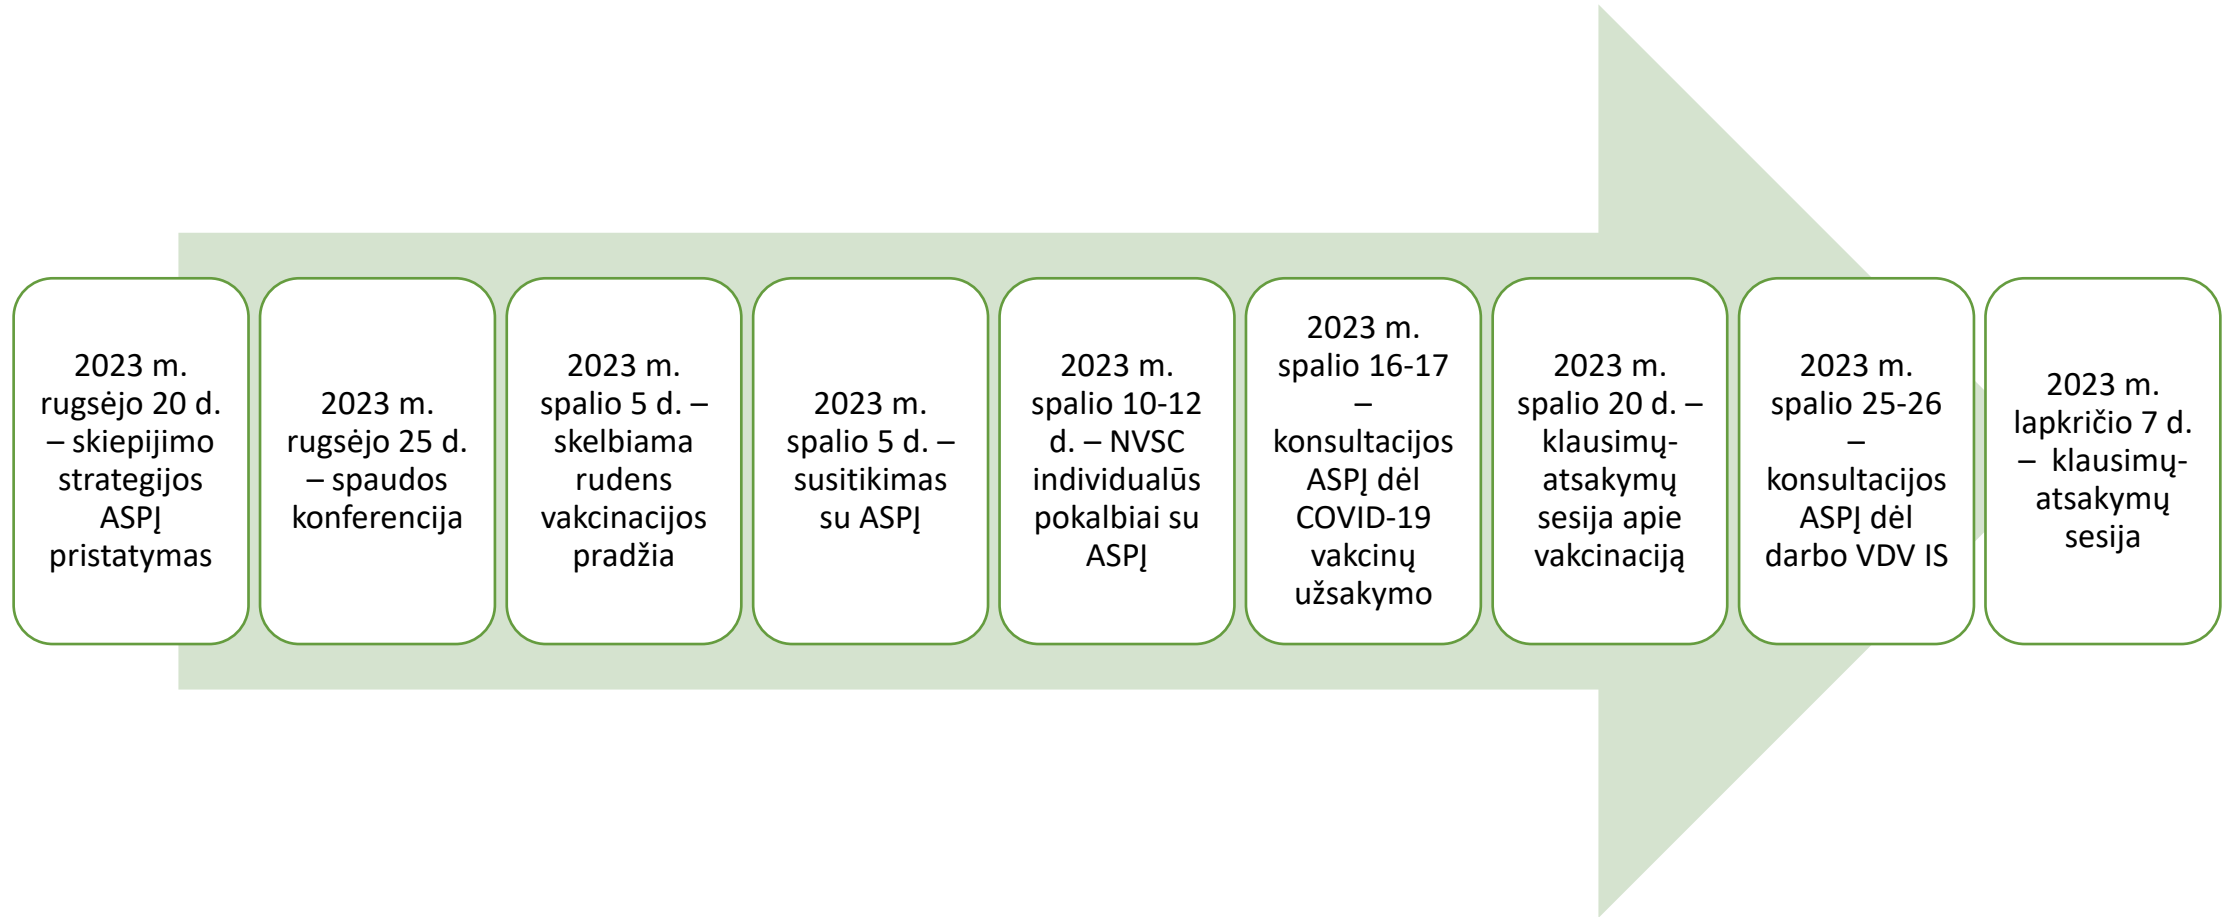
2023 m. rugsėjo 20 d. – skiepijimo strategijos ASPĮ pristatymas

2023 m. rugsėjo 25 d. – spaudos konferencija

2023 m. spalio 5 d. – skelbiama rudens vakcinacijos pradžia

2023 m. spalio 5 d. – susitikimas su ASPĮ

2023 m. spalio 10-12 d. – NVSC individualūs pokalbiai su ASPĮ

2023 m. spalio 16-17 – konsultacijos ASPĮ dėl COVID-19 vakcinų užsakymo

2023 m. spalio 20 d. – klausimų-atsakymų sesija apie vakcinaciją

2023 m. spalio 25-26 – konsultacijos ASPĮ dėl darbo VDV IS

2023 m. lapkričio 7 d. – klausimų-atsakymų sesija